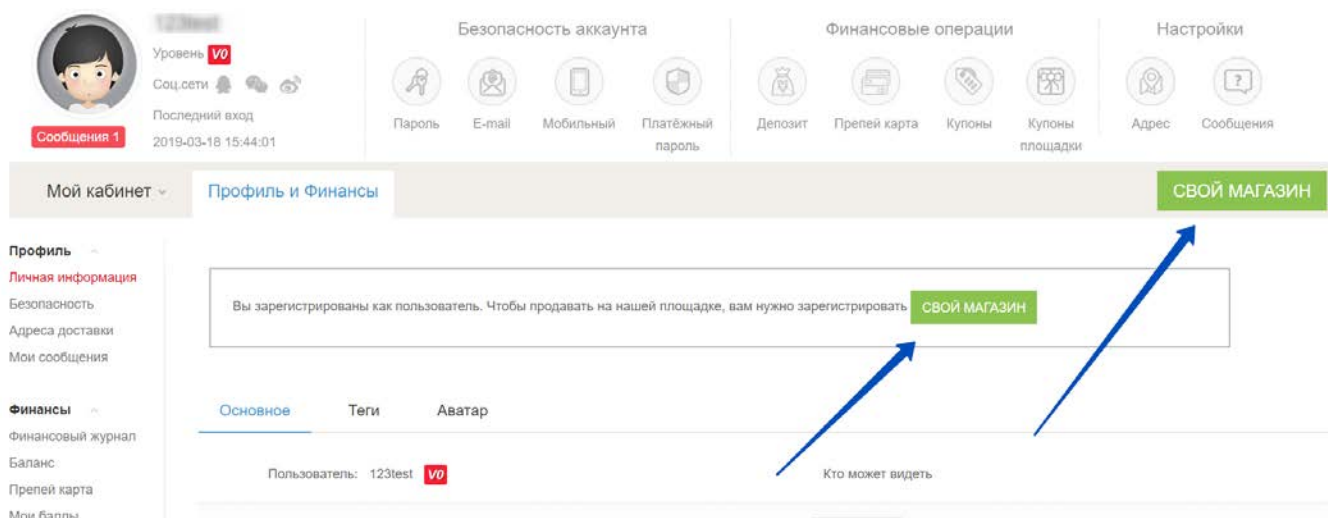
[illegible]
Уровень V0
Соц.сети
Последний вход
2019-03-18 15:44:01
Сообщения 1

Безопасность аккаунта
Пароль
E-mail
Мобильный
Платёжный пароль

Финансовые операции
Депозит
Препей карта
Купоны
Купоны площадки

Настройки
Адрес
Сообщения

Мой кабинет
Профиль и Финансы
СВОЙ МАГАЗИН

Профиль
Личная информация
Безопасность
Адреса доставки
Мои сообщения

Финансы
Финансовый журнал
Баланс
Препей карта
Мои баллы

Вы зарегистрированы как пользователь. Чтобы продавать на нашей площадке, вам нужно зарегистрировать СВОЙ МАГАЗИН

Основное
Теги
Аватар

Пользователь: 123test V0
Кто может видеть